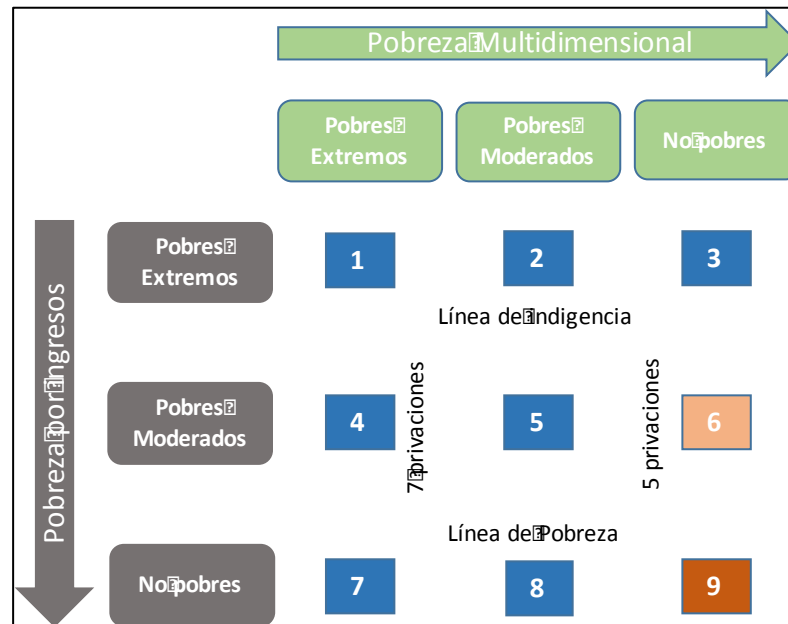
Pobreza Multidimensional

Pobres Extremos

Pobres Moderados

No pobres

Pobreza por ingresos

Pobres Extremos

1

2

3

Línea de Indigencia

Pobres Moderados

4

7 privaciones

5

5 privaciones

6

Línea de Pobreza

No pobres

7

8

9